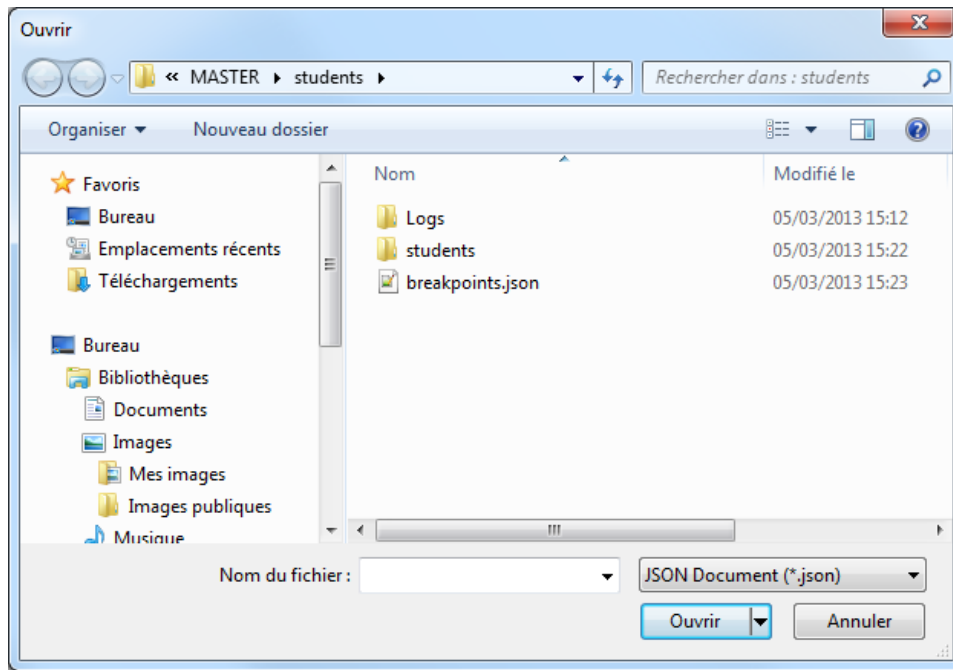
Ouvrir

« MASTER ▸ students ▸

Rechercher dans : students

Organiser ▾ Nouveau dossier

Favoris
Bureau
Emplacements récents
Téléchargements

Bureau
Bibliothèques
Documents
Images
Mes images
Images publiques
Musique

| Nom | Modifié le |
|---|---|
| Logs | 05/03/2013 15:12 |
| students | 05/03/2013 15:22 |
| breakpoints.json | 05/03/2013 15:23 |

Nom du fichier :

JSON Document (*.json)

Ouvrir

Annuler